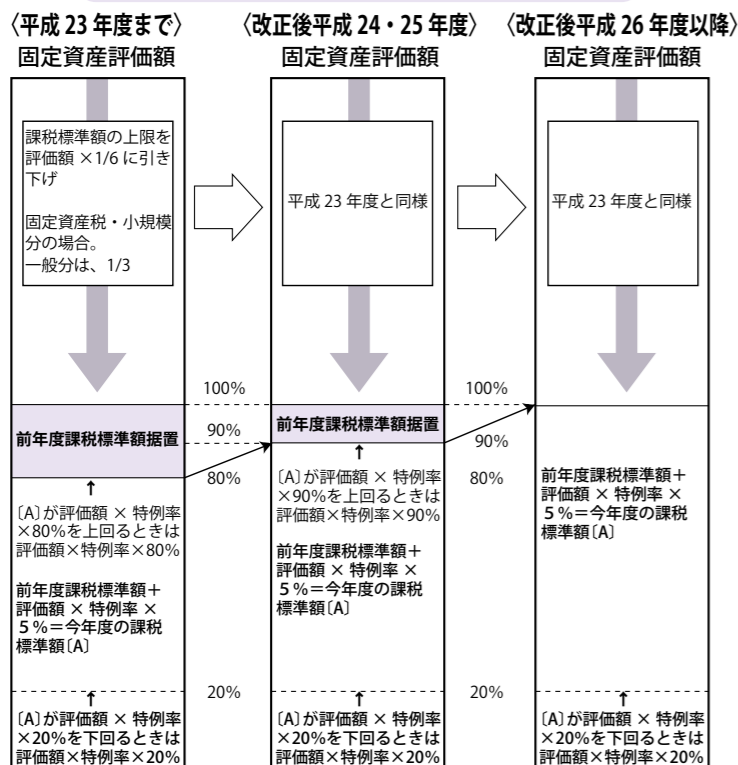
〈平成 23 年度まで〉
固定資産評価額

課税標準額の上限を評価額 ×1/6 に引き下げ

固定資産税・小規模分の場合。
一般分は、1/3

前年度課税標準額据置

↑
〔A〕が評価額 × 特例率 ×80%を上回るときは評価額×特例率×80%

前年度課税標準額＋評価額 × 特例率 × 5％＝今年度の課税標準額〔A〕

↑
〔A〕が評価額 × 特例率 ×20%を下回るときは評価額×特例率×20%

100%
90%
80%
20%

〈改正後平成 24・25 年度〉
固定資産評価額

平成 23 年度と同様

前年度課税標準額据置

↑
〔A〕が評価額 × 特例率 ×90%を上回るときは評価額×特例率×90%

前年度課税標準額＋評価額 × 特例率 × 5％＝今年度の課税標準額〔A〕

↑
〔A〕が評価額 × 特例率 ×20%を下回るときは評価額×特例率×20%

100%
90%
80%
20%

〈改正後平成 26 年度以降〉
固定資産評価額

平成 23 年度と同様

前年度課税標準額＋評価額 × 特例率 × 5％＝今年度の課税標準額〔A〕

↑
〔A〕が評価額 × 特例率 ×20%を下回るときは評価額×特例率×20%